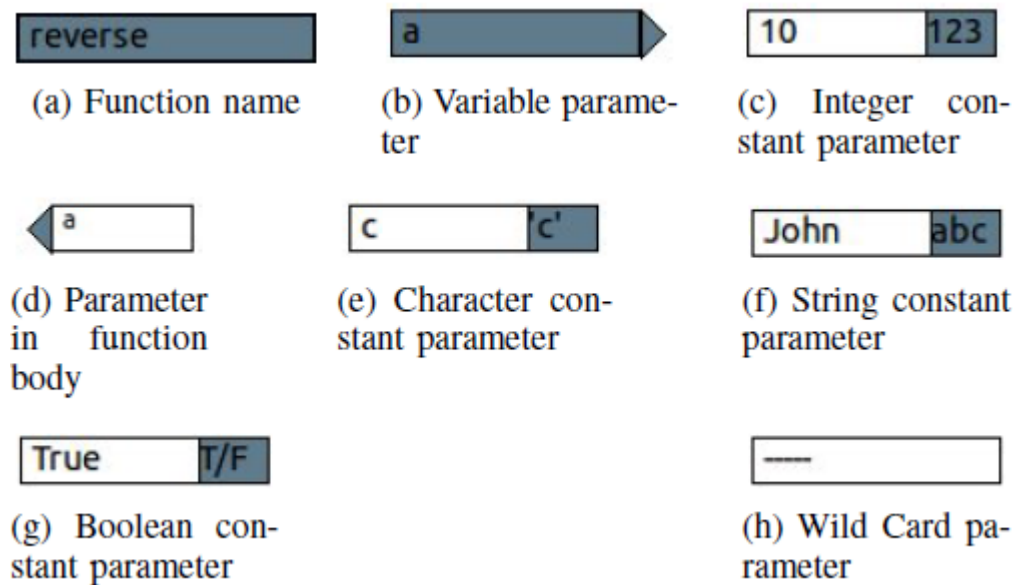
reverse

(a) Function name

a

(b) Variable parameter

10 123

(c) Integer constant parameter

a

(d) Parameter in function body

c 'c'

(e) Character constant parameter

John abc

(f) String constant parameter

True T/F

(g) Boolean constant parameter

-----

(h) Wild Card parameter